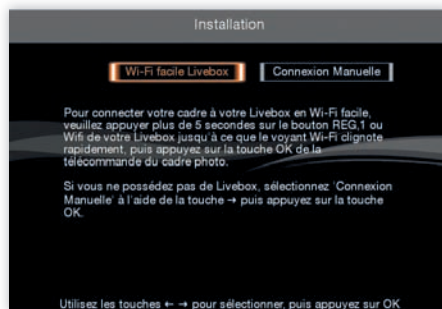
Installation

Wi-Fi facile Livebox

Connexion Manuelle

Pour connecter votre cadre à votre Livebox en Wi-Fi facile, veuillez appuyer plus de 5 secondes sur le bouton REG,1 ou Wifi de votre Livebox jusqu'à ce que le voyant Wi-Fi clignote rapidement, puis appuyez sur la touche OK de la télécommande du cadre photo.

Si vous ne possédez pas de Livebox, sélectionnez 'Connexion Manuelle' à l'aide de la touche → puis appuyez sur la touche OK.

Utilisez les touches ← → pour sélectionner, puis appuyez sur OK